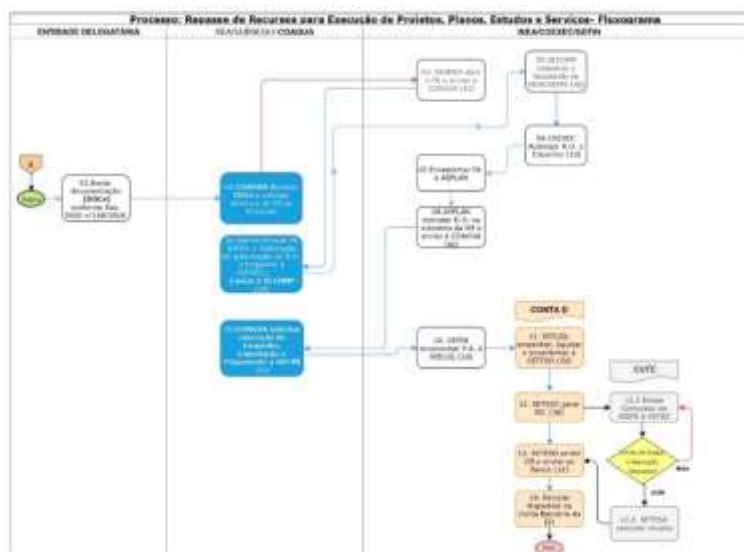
Processo: Repasse de Recursos para Execução de Projetos, Planos, Estudos e Serviços- Fluxograma

ENTIDADE DELEGATÁRIA

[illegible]

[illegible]

A

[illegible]

01 Enviar documentação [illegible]

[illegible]

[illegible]

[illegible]

04-CADEC Autorizar R.O. e Empenho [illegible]

05 Encaminhar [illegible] à ASPLAN

06 ASPLAN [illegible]

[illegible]

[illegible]

CONTA B

11- SETESO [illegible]

12 - SETESO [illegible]

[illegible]

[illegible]

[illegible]

13- SETESO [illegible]

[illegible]

Não

Sim

14- Recolher Assinaturas na Conta Bancária da ED

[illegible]

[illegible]